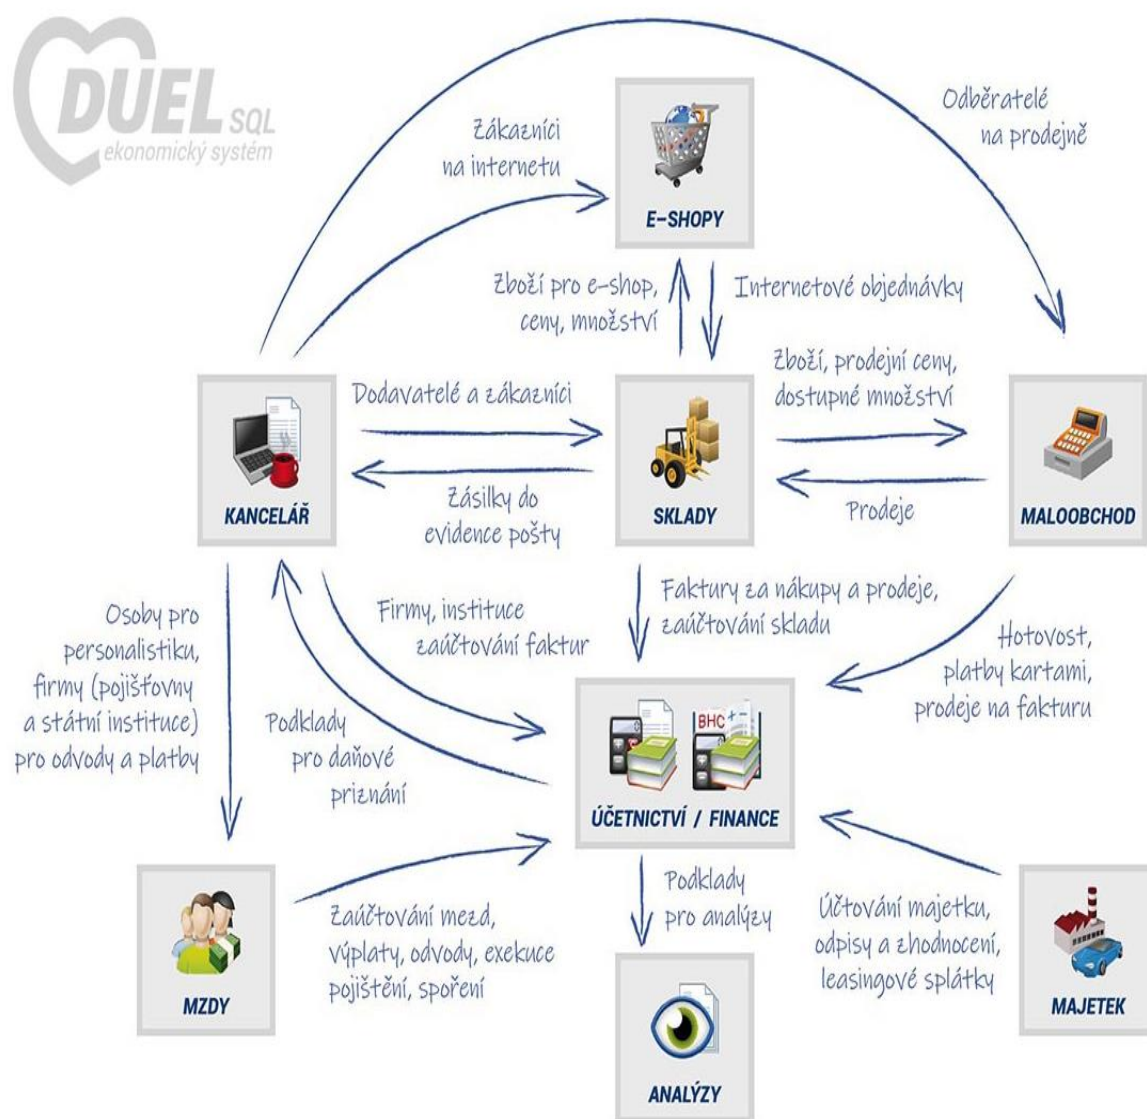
DUEL SQL
ekonomický systém

Zákazníci na internetu

E-SHOPY

Odběratelé na prodejně

Zboží pro e-shop, ceny, množství

Internetové objednávky

Dodavatelé a zákazníci

Zboží, prodejní ceny, dostupné množství

KANCELÁŘ

SKLADY

MALOOBCHOD

Zásilky do evidence pošty

Prodeje

Osoby pro personalistiku, firmy (pojišťovny a státní instituce) pro odvody a platby

Firmy, instituce zaúčtování faktur

Faktury za nákupy a prodeje, zaúčtování skladu

Hotovost, platby kartami, prodeje na fakturu

Podklady pro daňové priznání

BHC

ÚČETNICTVÍ / FINANCE

Podklady pro analýzy

MZDY

Zaúčtování mezd, výplaty, odvody, exekuce pojištění, spoření

Účtování majetku, odpisy a zhodnocení, leasingové splátky

MAJETEK

ANALÝZY